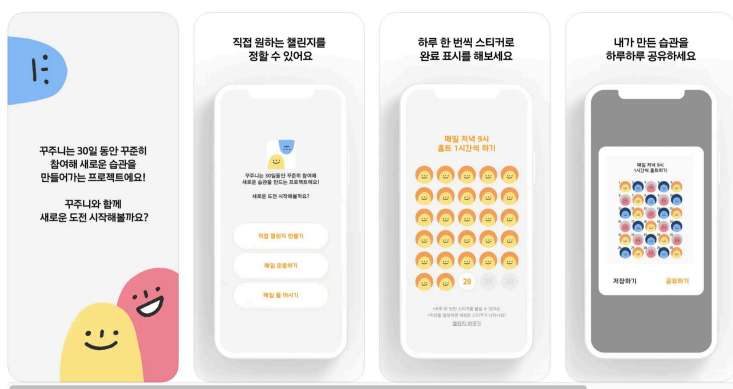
꾸주니는 30일 동안 꾸준히 참여해 새로운 습관을 만들어가는 프로젝트에요!

꾸주니와 함께 새로운 도전 시작해볼까요?

직접 원하는 챌린지를 정할 수 있어요

꾸주니는 30일동안 꾸준히 참여해 새로운 습관을 만드는 프로젝트에요!

새로운 도전 시작해볼까요?

직접 챌린지 만들기

매일 운동하기

매일 물 마시기

하루 한 번씩 스티커로 완료 표시를 해보세요

매일 저녁 9시 홈트 1시간씩 하기

28

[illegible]

챌린지 끝으기

내가 만든 습관을 하루하루 공유하세요

매일 저녁 9시 1시간씩 홈트하기

저장하기

공유하기